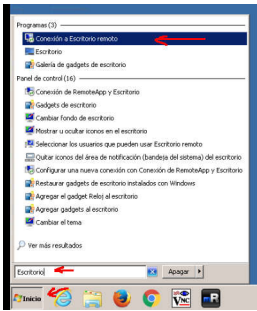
Programas (3)

Conexión a Escritorio remoto

Escritorio

Galería de gadgets de escritorio

Panel de control (16)

Conexión de RemoteApp y Escritorio

Gadgets de escritorio

Cambiar fondo de escritorio

Mostrar u ocultar iconos en el escritorio

Seleccionar los usuarios que pueden usar Escritorio remoto

Quitar iconos del área de notificación (bandeja del sistema) del escritorio

Configurar una nueva conexión con Conexión de RemoteApp y Escritorio

Restaurar gadgets de escritorio instalados con Windows

Agregar el gadget Reloj al escritorio

Agregar gadgets al escritorio

Cambiar el tema

Ver más resultados

Escritorio

Apagar

Inicio